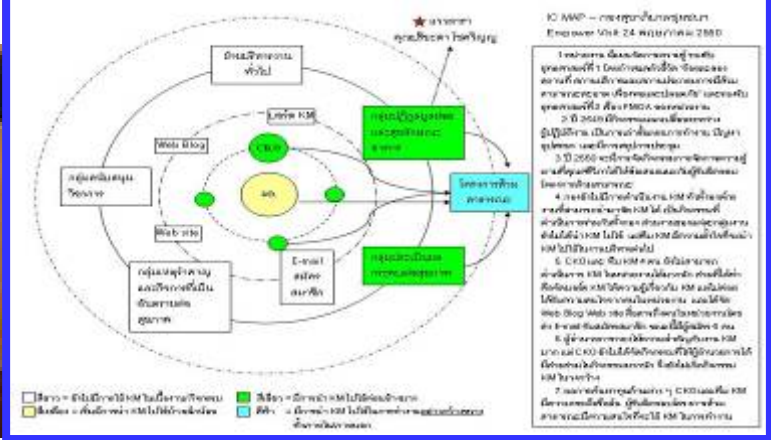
IC MAP – กองสุขาภิบาลฯ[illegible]
Empower Visit 24 พฤษภาคม 2550

ดาวทอง คุณ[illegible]

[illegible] ทั่วไป

Web Blog

CKO

ผอ.

Web site

กลุ่มสนับสนุนวิชาการ

กลุ่ม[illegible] และ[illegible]

E-mail สมัคร สมาชิก

กลุ่มปฏิบัติงาน และ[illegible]

กลุ่มประเมินผล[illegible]

โครงการ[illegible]

1 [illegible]
2 ปี 2549 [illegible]
3 ปี 2550 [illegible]
4 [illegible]
5 CKO และ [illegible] KM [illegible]
6 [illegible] KM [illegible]
7 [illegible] CKO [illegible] KM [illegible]

สีขาว = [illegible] KM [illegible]
สีเหลือง = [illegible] KM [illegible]
สีเขียว = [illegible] KM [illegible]
สีฟ้า = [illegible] KM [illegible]